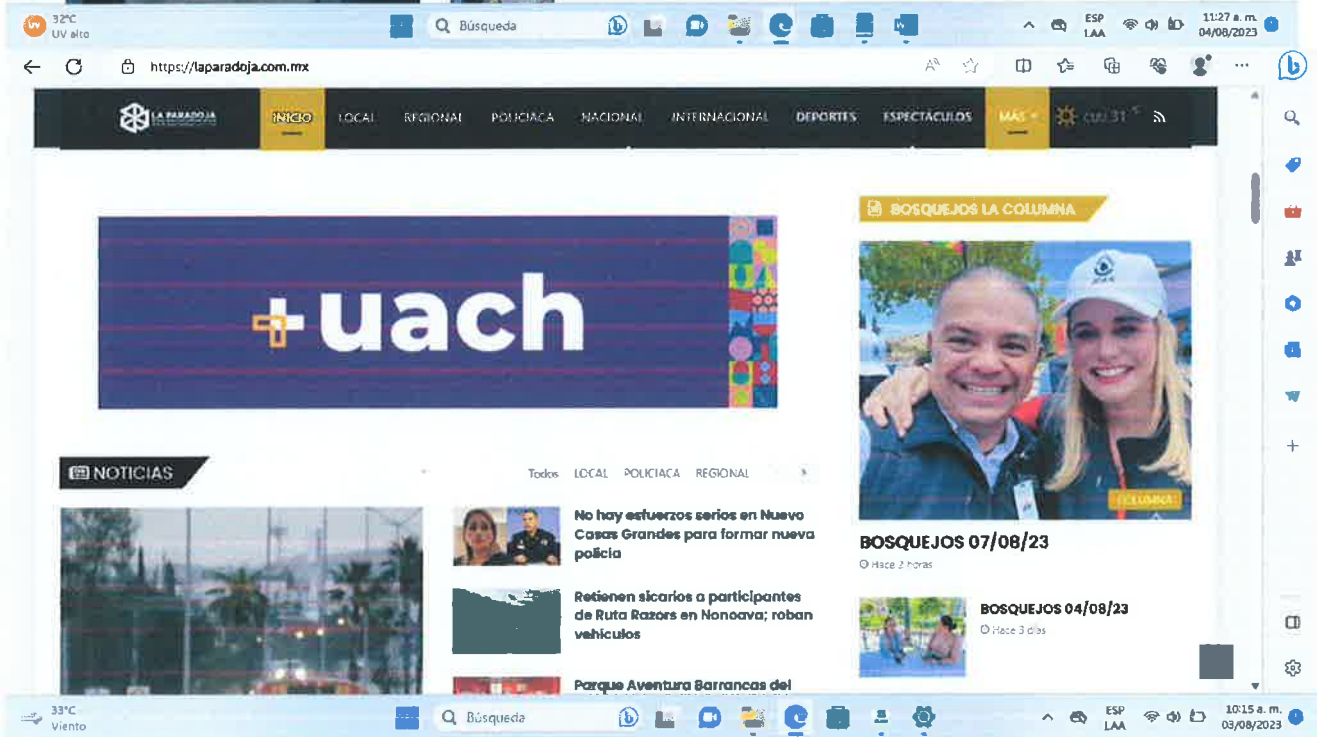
32°C
UV alto

Búsqueda

ESP
LAA

11:27 a. m.
04/08/2023

https://laparadoja.com.mx

LA PARADOJA

INICIO LOCAL REGIONAL POLICIACA NACIONAL INTERNACIONAL DEPORTES ESPECTÁCULOS MÁS CUU 31°

+uach

BOSQUEJOS LA COLUMNA

COLUMNA

BOSQUEJOS 07/08/23

Hace 2 horas

BOSQUEJOS 04/08/23

Hace 3 días

NOTICIAS

Todos LOCAL POLICIACA REGIONAL

No hay esfuerzos serios en Nuevo Casas Grandes para formar nueva policía

Retienen sicarios a participantes de Ruta Razors en Nonoava; roban vehículos

Parque Aventura Barrancas del

33°C
Viento

Búsqueda

ESP
LAA

10:15 a. m.
03/08/2023